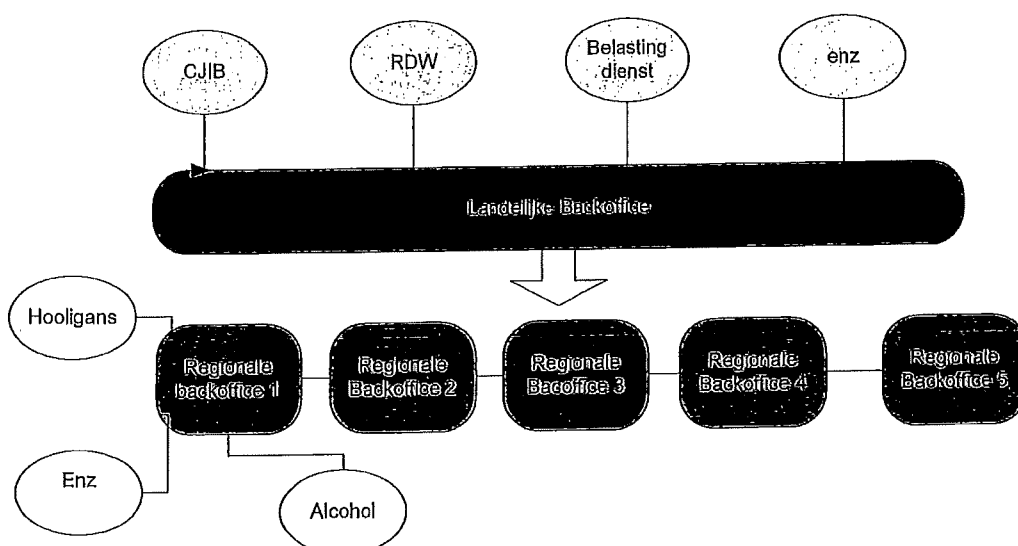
CJIB

RDW

Belasting dienst

enz

Landelijke Backoffice

Hooligans

Regionale backoffice 1

Regionale Backoffice 2

Regionale Backoffice 3

Regionale Backoffice 4

Regionale Backoffice 5

Enz

Alcohol